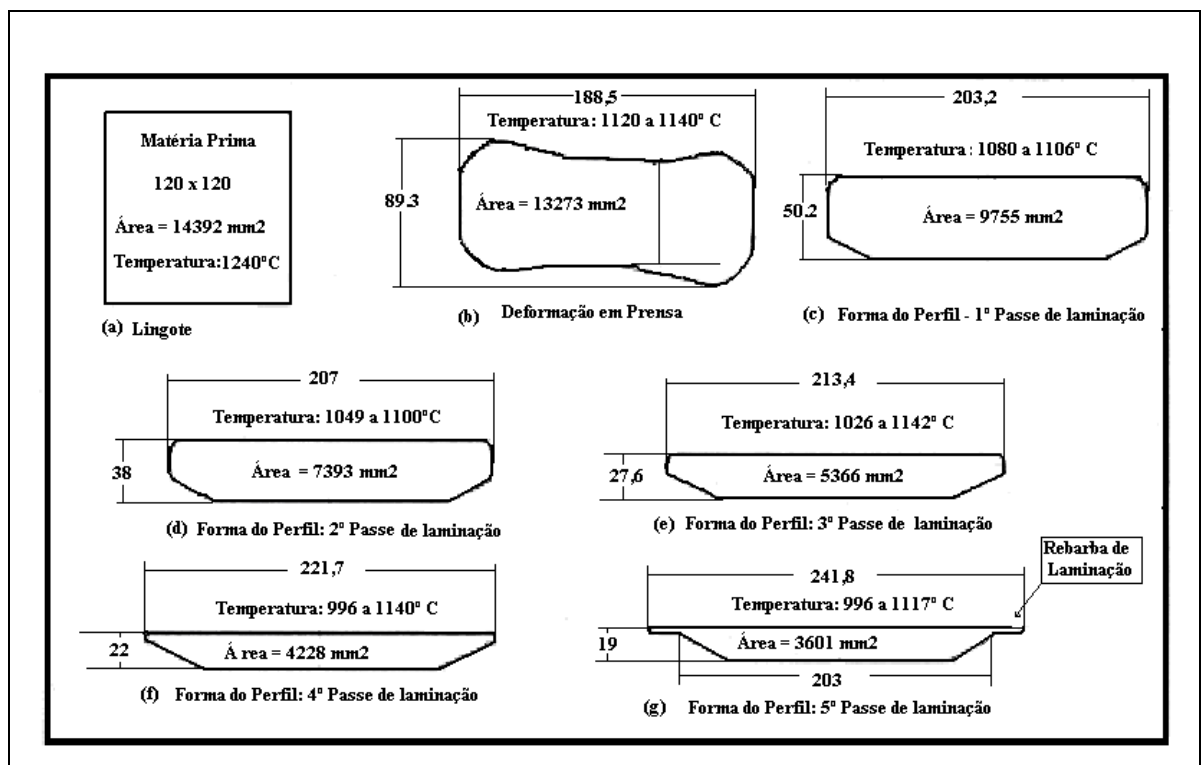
Matéria Prima

120 x 120

Área = 14392 mm2

Temperatura:1240°C

(a) Lingote

188,5

Temperatura: 1120 a 1140° C

89,3

Área = 13273 mm2

(b) Deformação em Prensa

203,2

Temperatura : 1080 a 1106° C

50,2

Área = 9755 mm2

(c) Forma do Perfil - 1° Passe de laminação

207

Temperatura: 1049 a 1100°C

38

Área = 7393 mm2

(d) Forma do Perfil: 2° Passe de laminação

213,4

Temperatura: 1026 a 1142° C

27,6

Área = 5366 mm2

(e) Forma do Perfil: 3° Passe de laminação

221,7

Temperatura: 996 a 1140° C

22

Á rea = 4228 mm2

(f) Forma do Perfil: 4° Passe de laminação

Rebarba de Laminação

241,8

Temperatura: 996 a 1117° C

19

Área = 3601 mm2

203

(g) Forma do Perfil: 5° Passe de laminação